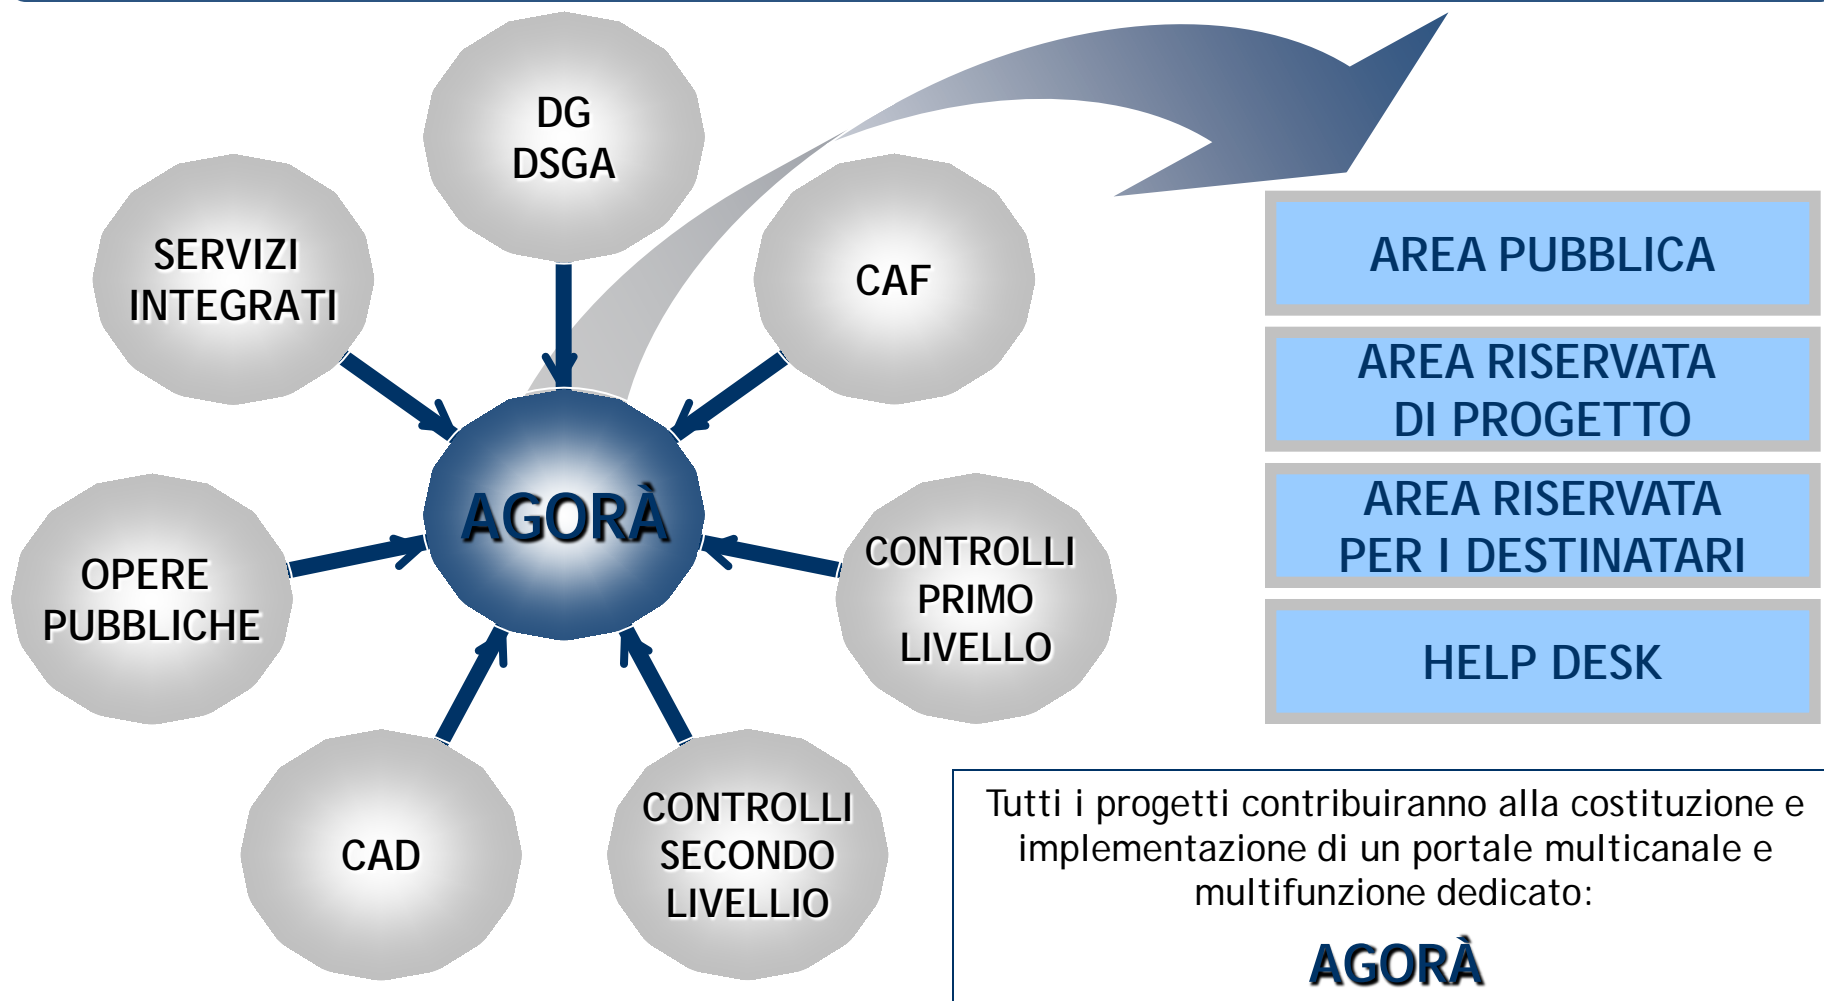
DG
DSGA

SERVIZI
INTEGRATI

CAF

AGORÀ

OPERE
PUBBLICHE

CONTROLLI
PRIMO
LIVELLO

CAD

CONTROLLI
SECONDO
LIVELLIO

AREA PUBBLICA

AREA RISERVATA
DI PROGETTO

AREA RISERVATA
PER I DESTINATARI

HELP DESK

Tutti i progetti contribuiranno alla costituzione e implementazione di un portale multicanale e multifunzione dedicato:

AGORÀ